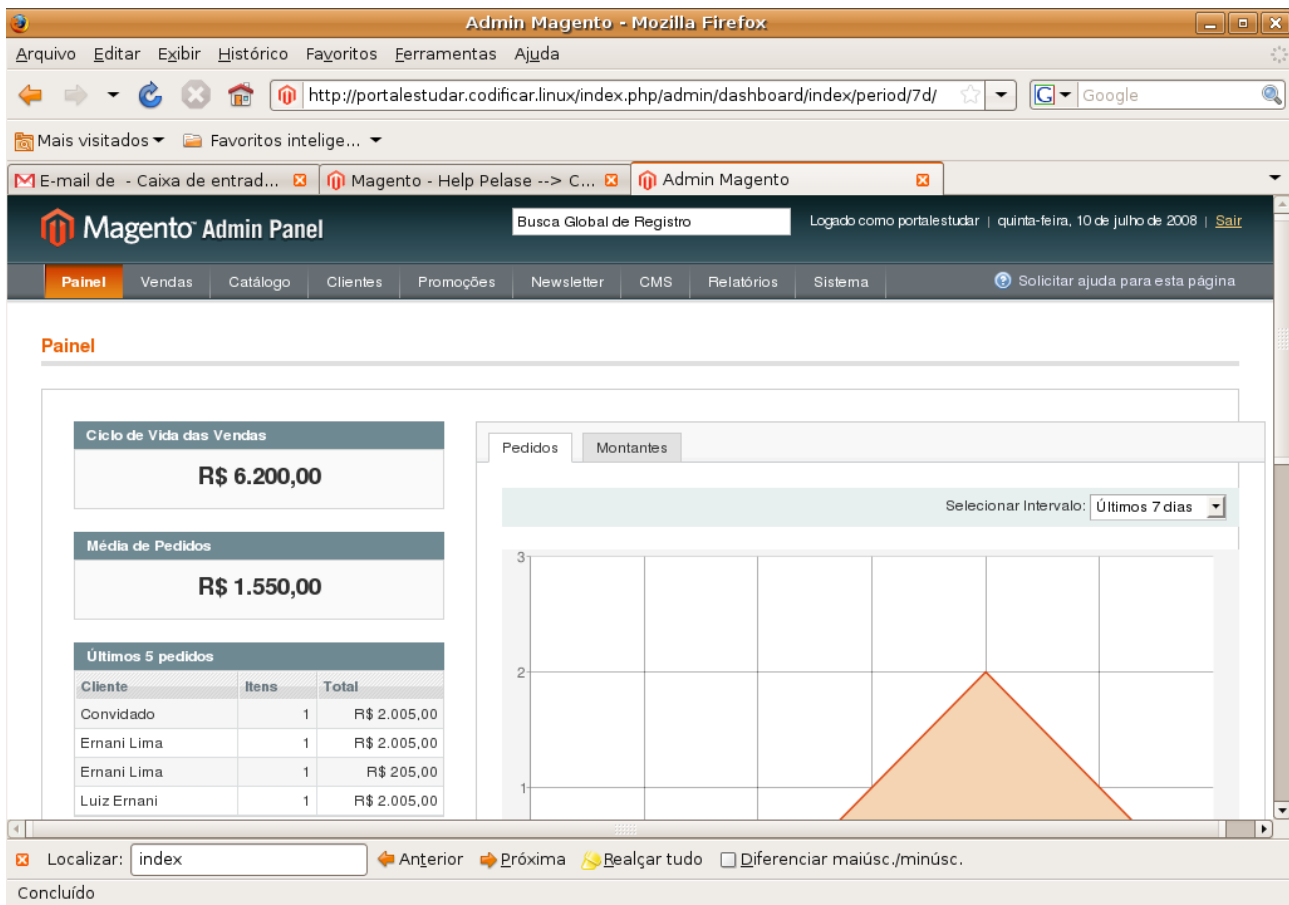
Admin Magento - Mozilla Firefox

Arquivo Editar Exibir Histórico Favoritos Ferramentas Ajuda

http://portalestudar.codificar.linux/index.php/admin/dashboard/index/period/7d/

Google

Mais visitados ▾ Favoritos intelige... ▾

E-mail de - Caixa de entrad... | Magento - Help Pelase --> C... | Admin Magento

Magento Admin Panel

Busca Global de Registro

Logado como portalestudar | quinta-feira, 10 de julho de 2008 | Sair

Painel | Vendas | Catálogo | Clientes | Promoções | Newsletter | CMS | Relatórios | Sistema

Solicitar ajuda para esta página

Painel

Ciclo de Vida das Vendas

R$ 6.200,00

Média de Pedidos

R$ 1.550,00

Últimos 5 pedidos

| Cliente | Itens | Total |
|---|---|---|
| Convidado | 1 | R$ 2.005,00 |
| Ernani Lima | 1 | R$ 2.005,00 |
| Ernani Lima | 1 | R$ 205,00 |
| Luiz Ernani | 1 | R$ 2.005,00 |

Pedidos | Montantes

Selecionar Intervalo: Últimos 7 dias

3
2
1

Localizar: index | Anterior | Próxima | Realçar tudo | Diferenciar maiúsc./minúsc.

Concluído